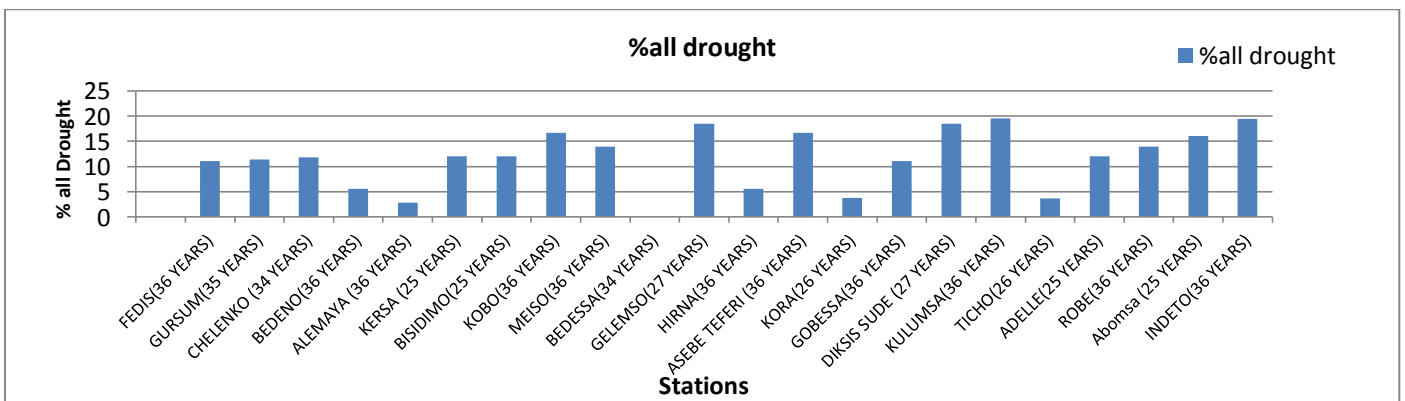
%all drought

%all drought

% all Drought

25
20
15
10
5
0

FEDIS(36 YEARS)
GURSUM(35 YEARS)
CHELENKO (34 YEARS)
BEDENO(36 YEARS)
ALEMAYA (36 YEARS)
KERSA (25 YEARS)
BISIDIMO(25 YEARS)
KOBO(36 YEARS)
MEISO(36 YEARS)
BEDESSA(34 YEARS)
GELEMSO(27 YEARS)
HIRNA(36 YEARS)
ASEBE TEFERI (36 YEARS)
KORA(26 YEARS)
GOBESSA(36 YEARS)
DIKSIS SUDE (27 YEARS)
KULUMSA(36 YEARS)
TICHO(26 YEARS)
ADELLE(25 YEARS)
ROBE(36 YEARS)
Abomsa (25 YEARS)
INDETO(36 YEARS)

Stations